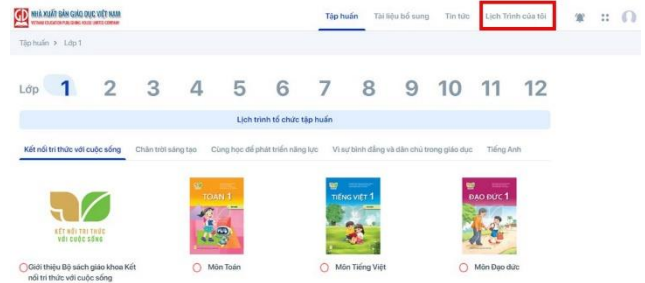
NHÀ XUẤT BẢN GIÁO DỤC VIỆT NAM
VIETNAM EDUCATION PUBLISHING HOUSE LIMITED COMPANY

Tập huấn | Tài liệu bổ sung | Tin tức | Lịch Trình của tôi

Tập huấn > Lớp 1

Lớp 1 2 3 4 5 6 7 8 9 10 11 12

Lịch trình tổ chức tập huấn

Kết nối tri thức với cuộc sống | Chân trời sáng tạo | Cùng học để phát triển năng lực | Vì sự bình đẳng và dân chủ trong giáo dục | Tiếng Anh

KẾT NỐI TRI THỨC VỚI CUỘC SỐNG

TOÁN 1

TIẾNG VIỆT 1

ĐẠO ĐỨC 1

Giới thiệu Bộ sách giáo khoa Kết nối tri thức với cuộc sống

Môn Toán

Môn Tiếng Việt

Môn Đạo đức